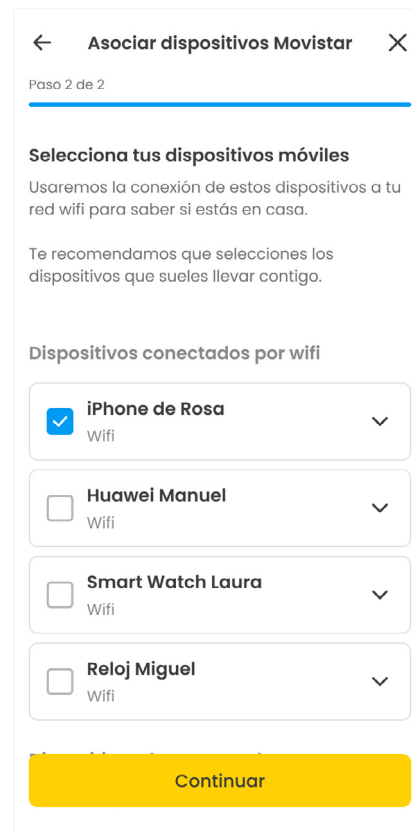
Asociar dispositivos Movistar

Paso 2 de 2

Selecciona tus dispositivos móviles

Usaremos la conexión de estos dispositivos a tu red wifi para saber si estás en casa.

Te recomendamos que selecciones los dispositivos que sueles llevar contigo.

Dispositivos conectados por wifi

iPhone de Rosa
Wifi

Huawei Manuel
Wifi

Smart Watch Laura
Wifi

Reloj Miguel
Wifi

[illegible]

Continuar